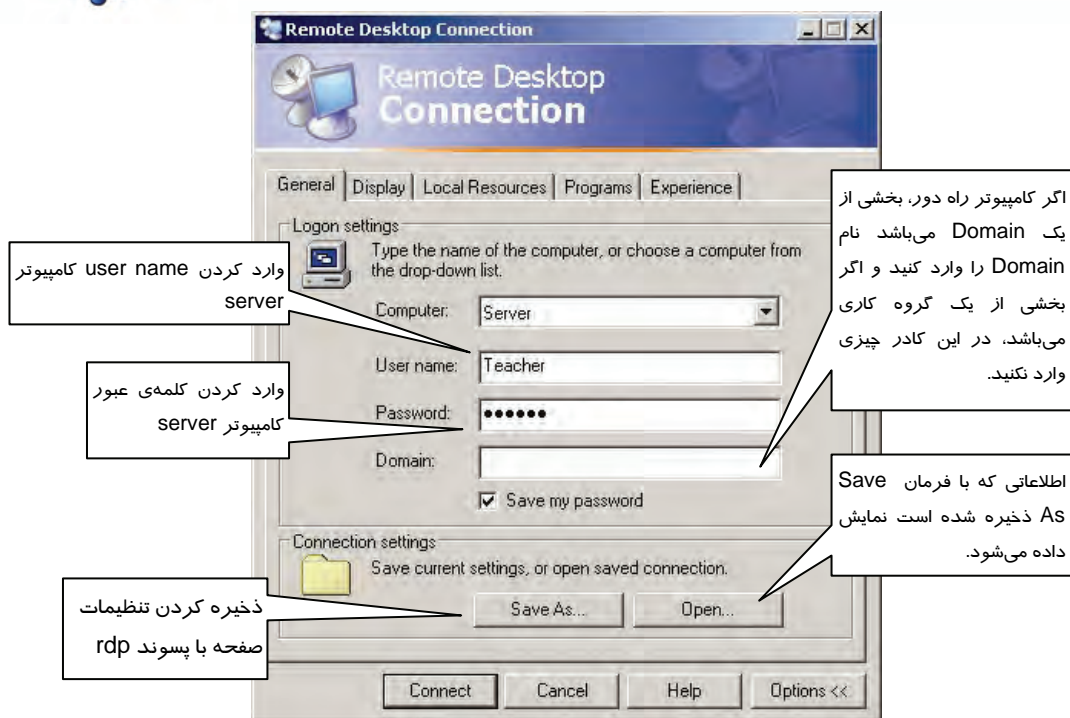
Remote Desktop Connection

Remote Desktop
Connection

General | Display | Local Resources | Programs | Experience

Logon settings

Type the name of the computer, or choose a computer from the drop-down list.

Computer: Server

User name: Teacher

Password: •••••••

Domain:

Save my password

Connection settings

Save current settings, or open saved connection.

Save As... Open...

Connect Cancel Help Options <<

وارد کردن user name کامپیوتر server

وارد کردن کلمه‌ی عبور کامپیوتر server

ذخیره کردن تنظیمات صفحه با پسوند rdp

اگر کامپیوتر راه دور، بخشی از یک Domain می‌باشد نام Domain را وارد کنید و اگر بخشی از یک گروه کاری می‌باشد، در این کادر چیزی وارد نکنید.

اطلاعاتی که با فرمان Save As ذخیره شده است نمایش داده می‌شود.